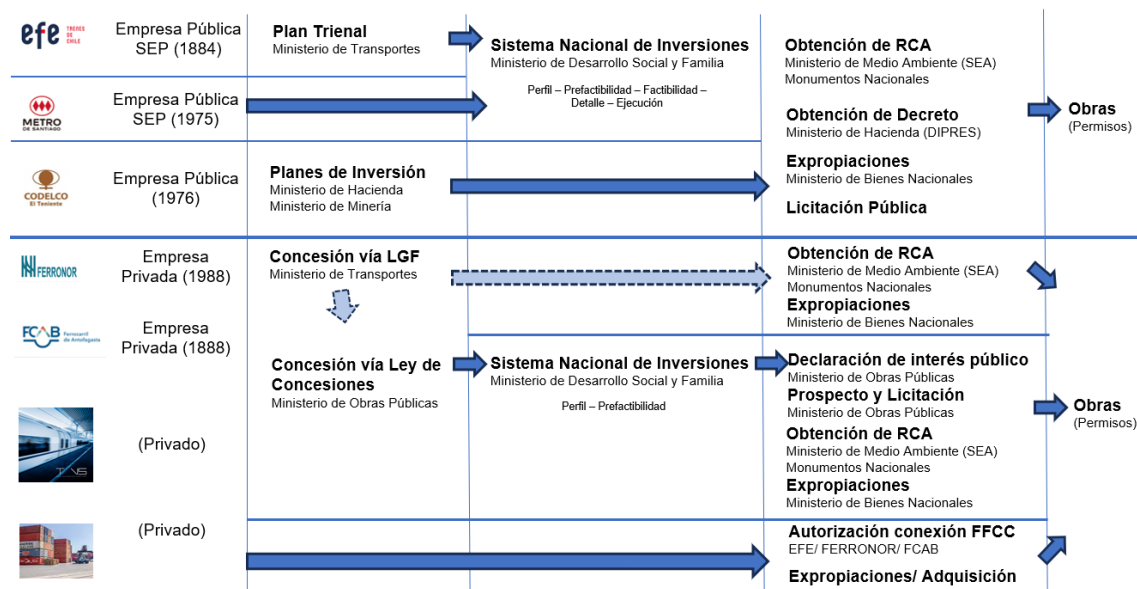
efe TRENES DE CHILE

Empresa Pública SEP (1884)

Plan Trienal
Ministerio de Transportes

Sistema Nacional de Inversiones
Ministerio de Desarrollo Social y Familia

Perfil – Prefactibilidad – Factibilidad – Detalle – Ejecución

Obtención de RCA
Ministerio de Medio Ambiente (SEA)
Monumentos Nacionales

METRO DE SANTIAGO

Empresa Pública SEP (1975)

Obtención de Decreto
Ministerio de Hacienda (DIPRES)

Obras
(Permisos)

CODELCO El Teniente

Empresa Pública (1976)

Planes de Inversión
Ministerio de Hacienda
Ministerio de Minería

Expropiaciones
Ministerio de Bienes Nacionales

Licitación Pública

FERRONOR

Empresa Privada (1988)

Concesión vía LGF
Ministerio de Transportes

Obtención de RCA
Ministerio de Medio Ambiente (SEA)
Monumentos Nacionales

Expropiaciones
Ministerio de Bienes Nacionales

FCAB Ferrocarril de Antofagasta

Empresa Privada (1888)

Concesión vía Ley de Concesiones
Ministerio de Obras Públicas

Sistema Nacional de Inversiones
Ministerio de Desarrollo Social y Familia

Perfil – Prefactibilidad

Declaración de interés público
Ministerio de Obras Públicas

Prospecto y Licitación
Ministerio de Obras Públicas

Obras
(Permisos)

TVS

(Privado)

Obtención de RCA
Ministerio de Medio Ambiente (SEA)
Monumentos Nacionales

Expropiaciones
Ministerio de Bienes Nacionales

(Privado)

Autorización conexión FFCC
EFE/ FERRONOR/ FCAB

Expropiaciones/ Adquisición